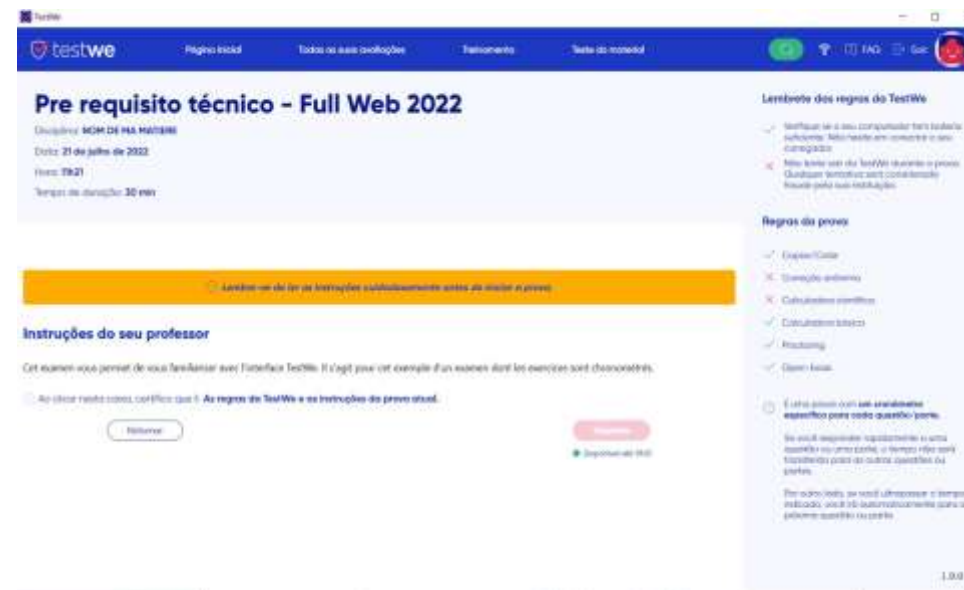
TestWe

testwe

Página inicial

Todas as suas avaliações

Treinamento

Teste de material

FAQ

Pre requisito técnico - Full Web 2022

Disciplina: NOM DE MA MATIERE

Data: 21 de julho de 2022

Hora: 19:21

Tempo de duração: 30 min

Lembre-se de ler as instruções cuidadosamente antes de iniciar a prova.

Instruções do seu professor

Cet examen vous permet de vous familiariser avec l'interface TestWe. Il s'agit pour cet exemple d'un examen dont les exercices sont chronométrés.

Ao clicar nesta caixa, certifico que li As regras do TestWe e as instruções da prova atual.

Retornar

Iniciar

Disponível até 19:51

Lembrete das regras do TestWe

Verifique se o seu computador tem bateria suficiente. Não hesite em conectá-lo ao carregador.

Não tente sair do TestWe durante a prova. Qualquer tentativa será considerada fraude pela sua instituição.

Regras da prova

Copiar/Colar

Gravação ambiente

Calculadora científica

Calculadora básica

Proctoring

Open-book

É uma prova com um cronômetro específico para cada questão/parte.

Se você responder rapidamente a uma questão ou uma parte, o tempo não será transferido para as outras questões ou partes.

Por outro lado, se você ultrapassar o tempo indicado, você irá automaticamente para a próxima questão ou parte.

1.0.0